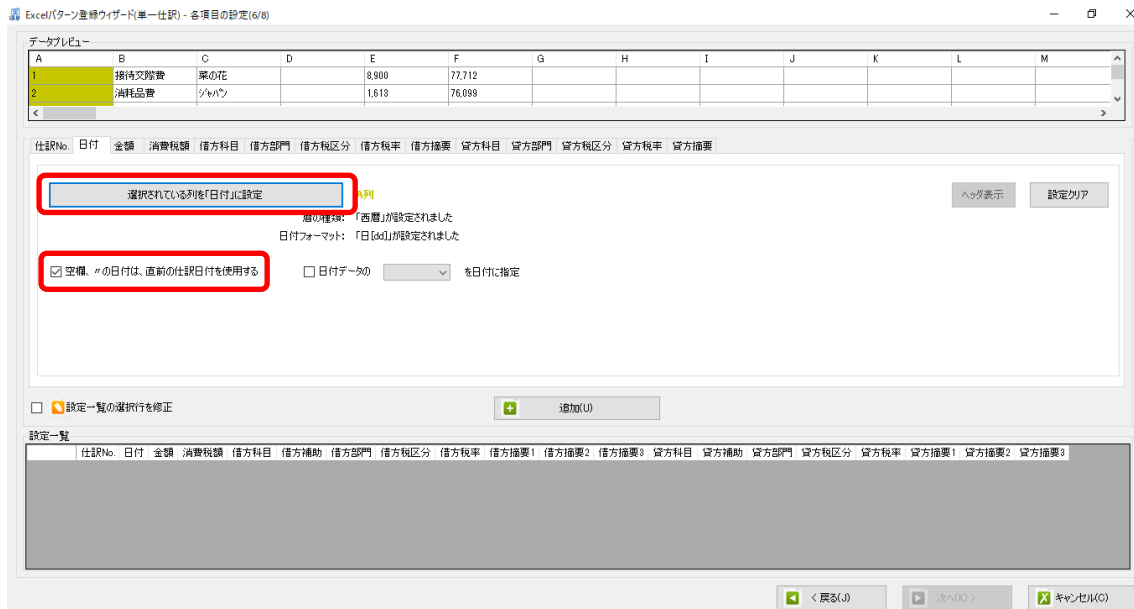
Excelパターン登録ウィザード(単一仕訳) - 各項目の設定(6/8)

データプレビュー

| A | B | C | D | E | F | G | H | I | J | K | L | M |
|---|---|---|---|---|---|---|---|---|---|---|---|---|
| 1 | 接待交際費 | 菜の花 | | 8,900 | 77,712 | | | | | | | |
| 2 | 消耗品費 | ジャパン | | 1,613 | 76,099 | | | | | | | |

仕訳No. 日付 金額 消費税額 借方科目 借方部門 借方税区分 借方税率 借方摘要 貸方科目 貸方部門 貸方税区分 貸方税率 貸方摘要

選択されている列を「日付」に設定 A列

ヘッダ表示 設定クリア

暦の種類: 「西暦」が設定されました
日付フォーマット: 「日[dd]」が設定されました

空欄、〃の日付は、直前の仕訳日付を使用する

日付データの を日付に指定

設定一覧の選択行を修正

追加(U)

設定一覧

| | 仕訳No. | 日付 | 金額 | 消費税額 | 借方科目 | 借方補助 | 借方部門 | 借方税区分 | 借方税率 | 借方摘要1 | 借方摘要2 | 借方摘要3 | 貸方科目 | 貸方補助 | 貸方部門 | 貸方税区分 | 貸方税率 | 貸方摘要1 | 貸方摘要2 | 貸方摘要3 |
|---|---|---|---|---|---|---|---|---|---|---|---|---|---|---|---|---|---|---|---|---|

< 戻る(J) 次へ(K) > キャンセル(C)